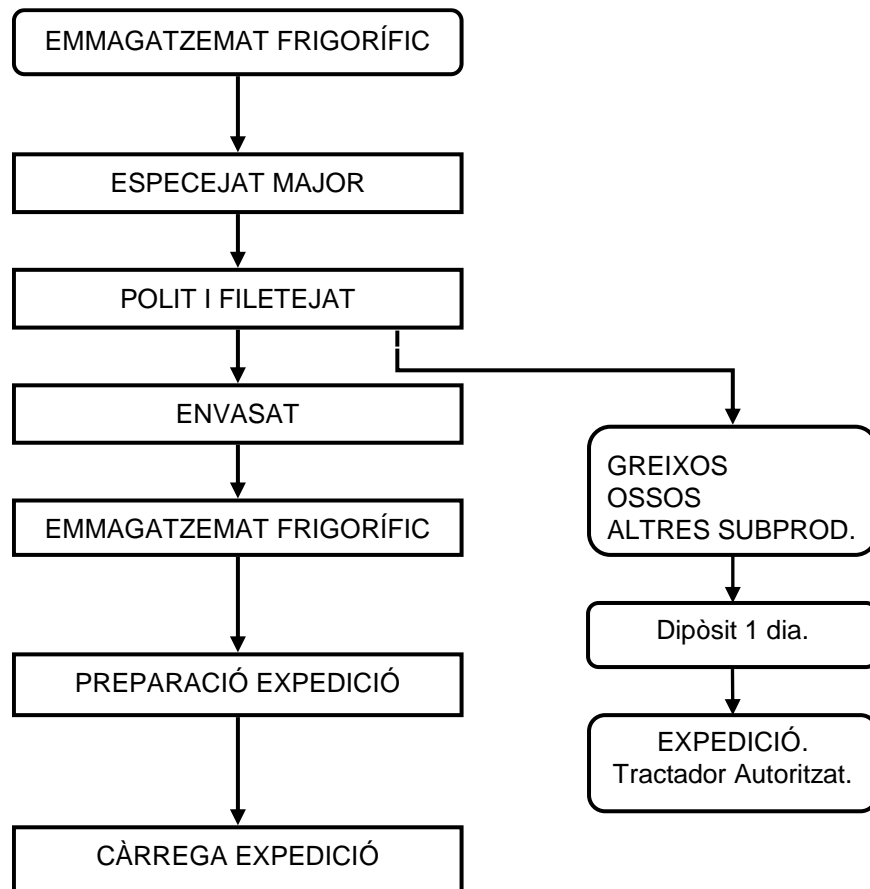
EMMAGATZEMAT FRIGORÍFIC

ESPECEJAT MAJOR

POLIT I FILETEJAT

ENVASAT

EMMAGATZEMAT FRIGORÍFIC

PREPARACIÓ EXPEDICIÓ

CÀRREGA EXPEDICIÓ

GREIXOS
OSSOS
ALTRES SUBPROD.

Dipòsit 1 dia.

EXPEDICIÓ.
Tractador Autoritzat.